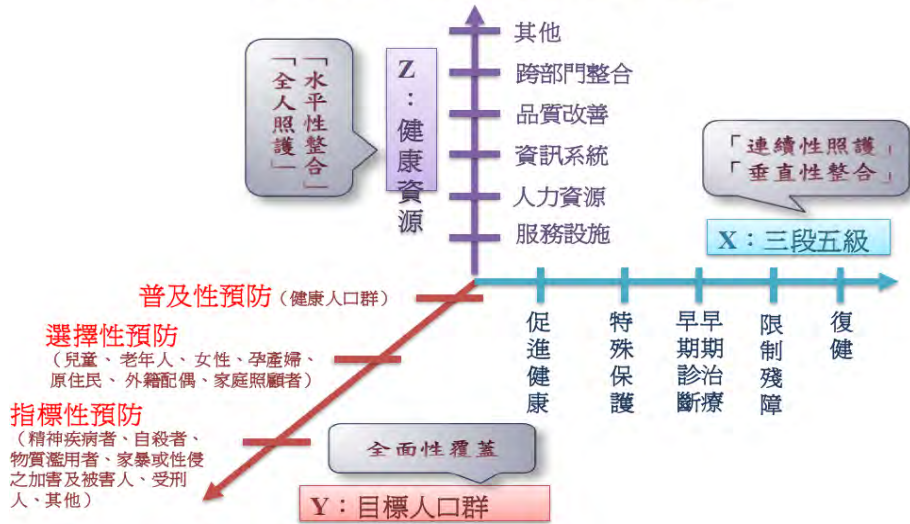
「水平性整合」
「全人照護」

Z：健康資源

其他
跨部門整合
品質改善
資訊系統
人力資源
服務設施

「連續性照護」
「垂直性整合」

X：三段五級

促進健康
特殊保護
早期診斷
早期治療
限制殘障
復健

普及性預防（健康人口群）

選擇性預防
（兒童、老年人、女性、孕產婦、原住民、外籍配偶、家庭照顧者）

指標性預防
（精神疾病者、自殺者、物質濫用者、家暴或性侵之加害及被害人、受刑人、其他）

全面性覆蓋

Y：目標人口群